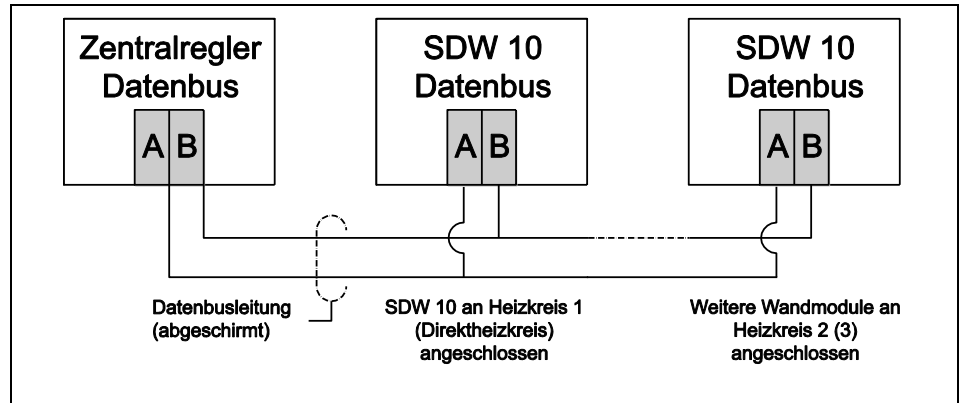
Zentralregler Datenbus

A B

SDW 10 Datenbus

A B

SDW 10 Datenbus

A B

Datenbusleitung (abgeschirmt)

SDW 10 an Heizkreis 1 (Direktheizkreis) angeschlossen

Weitere Wandmodule an Heizkreis 2 (3) angeschlossen